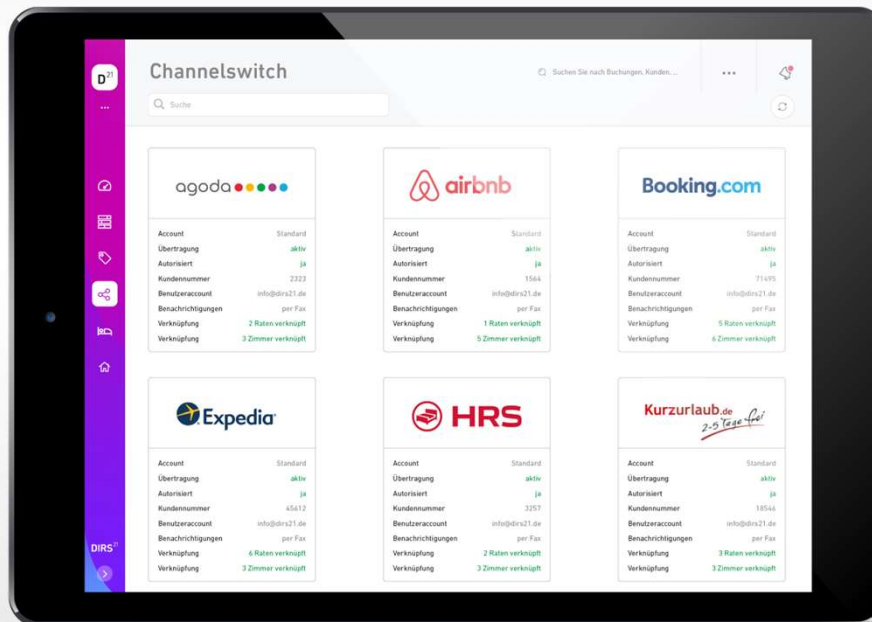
$D^{21}$
...

Channelswitch

Suchen Sie nach Buchungen, Kunden, ...

...

Suche

agoda

| Account | Standard |
|---|---|
| Übertragung | aktiv |
| Autorisiert | ja |
| Kundennummer | 2323 |
| Benutzeraccount | info@dirs21.de |
| Benachrichtigungen | per Fax |
| Verknüpfung | 2 Raten verknüpft |
| Verknüpfung | 3 Zimmer verknüpft |

airbnb

| Account | Standard |
|---|---|
| Übertragung | aktiv |
| Autorisiert | ja |
| Kundennummer | 1564 |
| Benutzeraccount | info@dirs21.de |
| Benachrichtigungen | per Fax |
| Verknüpfung | 1 Raten verknüpft |
| Verknüpfung | 5 Zimmer verknüpft |

Booking.com

| Account | Standard |
|---|---|
| Übertragung | aktiv |
| Autorisiert | ja |
| Kundennummer | 71495 |
| Benutzeraccount | info@dirs21.de |
| Benachrichtigungen | per Fax |
| Verknüpfung | 5 Raten verknüpft |
| Verknüpfung | 6 Zimmer verknüpft |

Expedia

| Account | Standard |
|---|---|
| Übertragung | aktiv |
| Autorisiert | ja |
| Kundennummer | 45612 |
| Benutzeraccount | info@dirs21.de |
| Benachrichtigungen | per Fax |
| Verknüpfung | 6 Raten verknüpft |
| Verknüpfung | 3 Zimmer verknüpft |

HRS

| Account | Standard |
|---|---|
| Übertragung | aktiv |
| Autorisiert | ja |
| Kundennummer | 3257 |
| Benutzeraccount | info@dirs21.de |
| Benachrichtigungen | per Fax |
| Verknüpfung | 2 Raten verknüpft |
| Verknüpfung | 3 Zimmer verknüpft |

Kurzurlaub.de 2-5 Tage frei

| Account | Standard |
|---|---|
| Übertragung | aktiv |
| Autorisiert | ja |
| Kundennummer | 18546 |
| Benutzeraccount | info@dirs21.de |
| Benachrichtigungen | per Fax |
| Verknüpfung | 3 Raten verknüpft |
| Verknüpfung | 3 Zimmer verknüpft |

$DIRS^{21}$